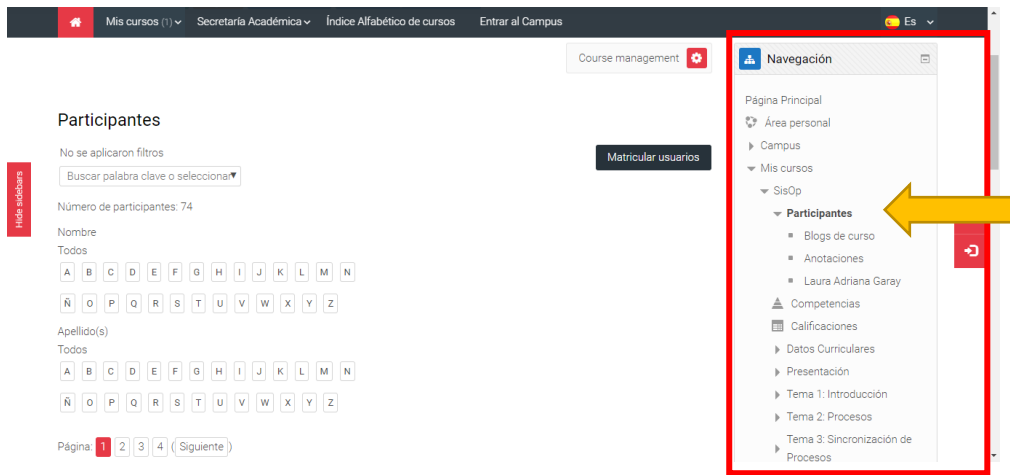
Mis cursos (1) Secretaría Académica Índice Alfabético de cursos Entrar al Campus Es

Course management

Hide sidebars

Participantes

No se aplicaron filtros

Buscar palabra clave o seleccionar

Matricular usuarios

Número de participantes: 74

Nombre
Todos
A B C D E F G H I J K L M N
Ñ O P Q R S T U V W X Y Z

Apellido(s)
Todos
A B C D E F G H I J K L M N
Ñ O P Q R S T U V W X Y Z

Página: 1 2 3 4 (Siguiente)

Navegación

Página Principal
Área personal
Campus
Mis cursos
SisOp
Participantes
Blogs de curso
Anotaciones
Laura Adriana Garay
Competencias
Calificaciones
Datos Curriculares
Presentación
Tema 1: Introducción
Tema 2: Procesos
Tema 3: Sincronización de Procesos